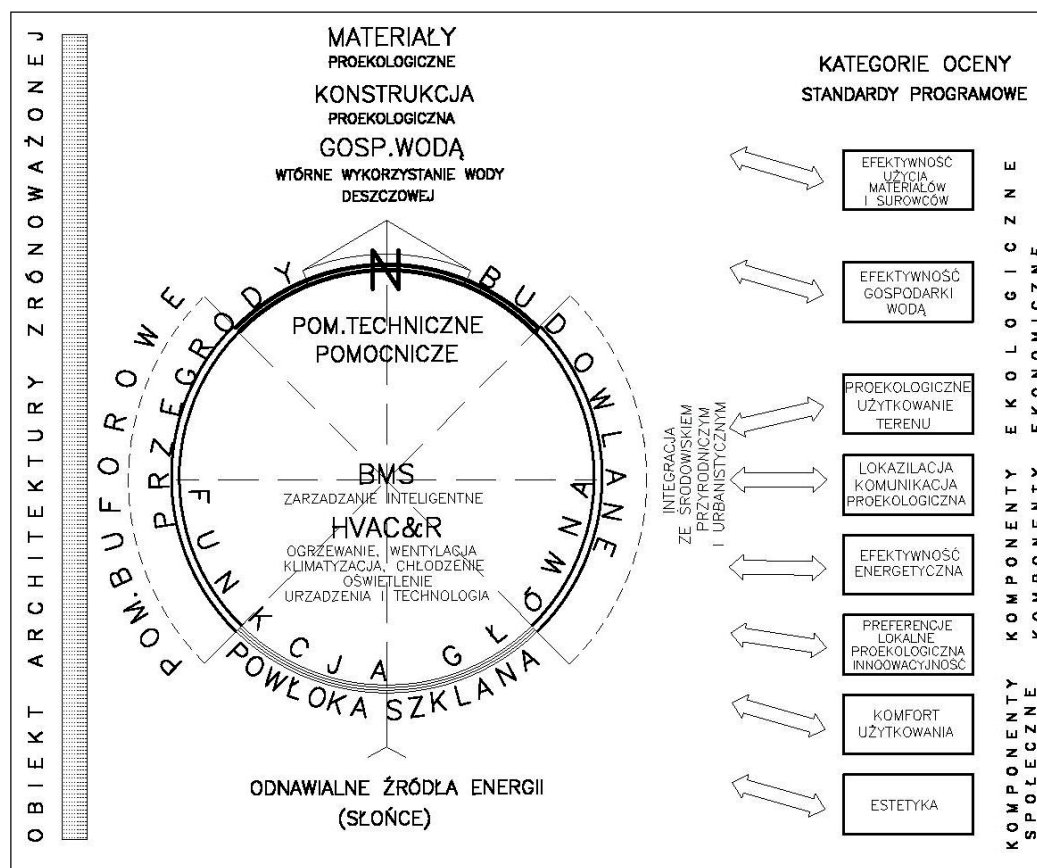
OBIEKT ARCHITEKTURY ZRÓWNOWAŻONEJ

MATERIAŁY
PROEKOLOGICZNE
KONSTRUKCJA
PROEKOLOGICZNA
GOSP.WODĄ
WTÓRNE WYKORZYSTANIE WODY DESZCZOWEJ

KATEGORIE OCENY
STANDARDY PROGRAMOWE

N

PRZEGRODY BUDOWLANE

POM.BUFOROWE

POM.TECHNICZNE
POMOCNICZE

BMS
ZARZĄDZANIE INTELIGENTNE
HVAC&R
OGRZEWANIE, WENTYLACJA
KLIMATYZACJA, CHŁODZENIE
OŚWIETLENIE
URZĄDZENIA I TECHNOLOGIA

FUNKCJA GŁÓWNA

POWŁOKA SZKLANA

ODNAWIALNE ŹRÓDŁA ENERGII
(SŁOŃCE)

INTEGRACJA ZE ŚRODOWISKIEM PRZYRODNICZYM I URBANISTYCZNYM

EFEKTYWNOŚĆ UŻYCIA MATERIAŁÓW I SUROWCÓW

EFEKTYWNOŚĆ GOSPODARKI WODĄ

PROEKOLOGICZNE UŻYTKOWANIE TERENU

LOKAZILACJA KOMUNIKACJA PROEKOLOGICZNA

EFEKTYWNOŚĆ ENERGETYCZNA

PREFERENCJE LOKALNE PROEKOLOGICZNA INNOOWACYJNOŚĆ

KOMFORT UŻYTKOWANIA

ESTETYKA

KOMPONENTY EKOLOGICZNE
KOMPONENTY EKONOMICZNE
KOMPONENTY SPOŁECZNE